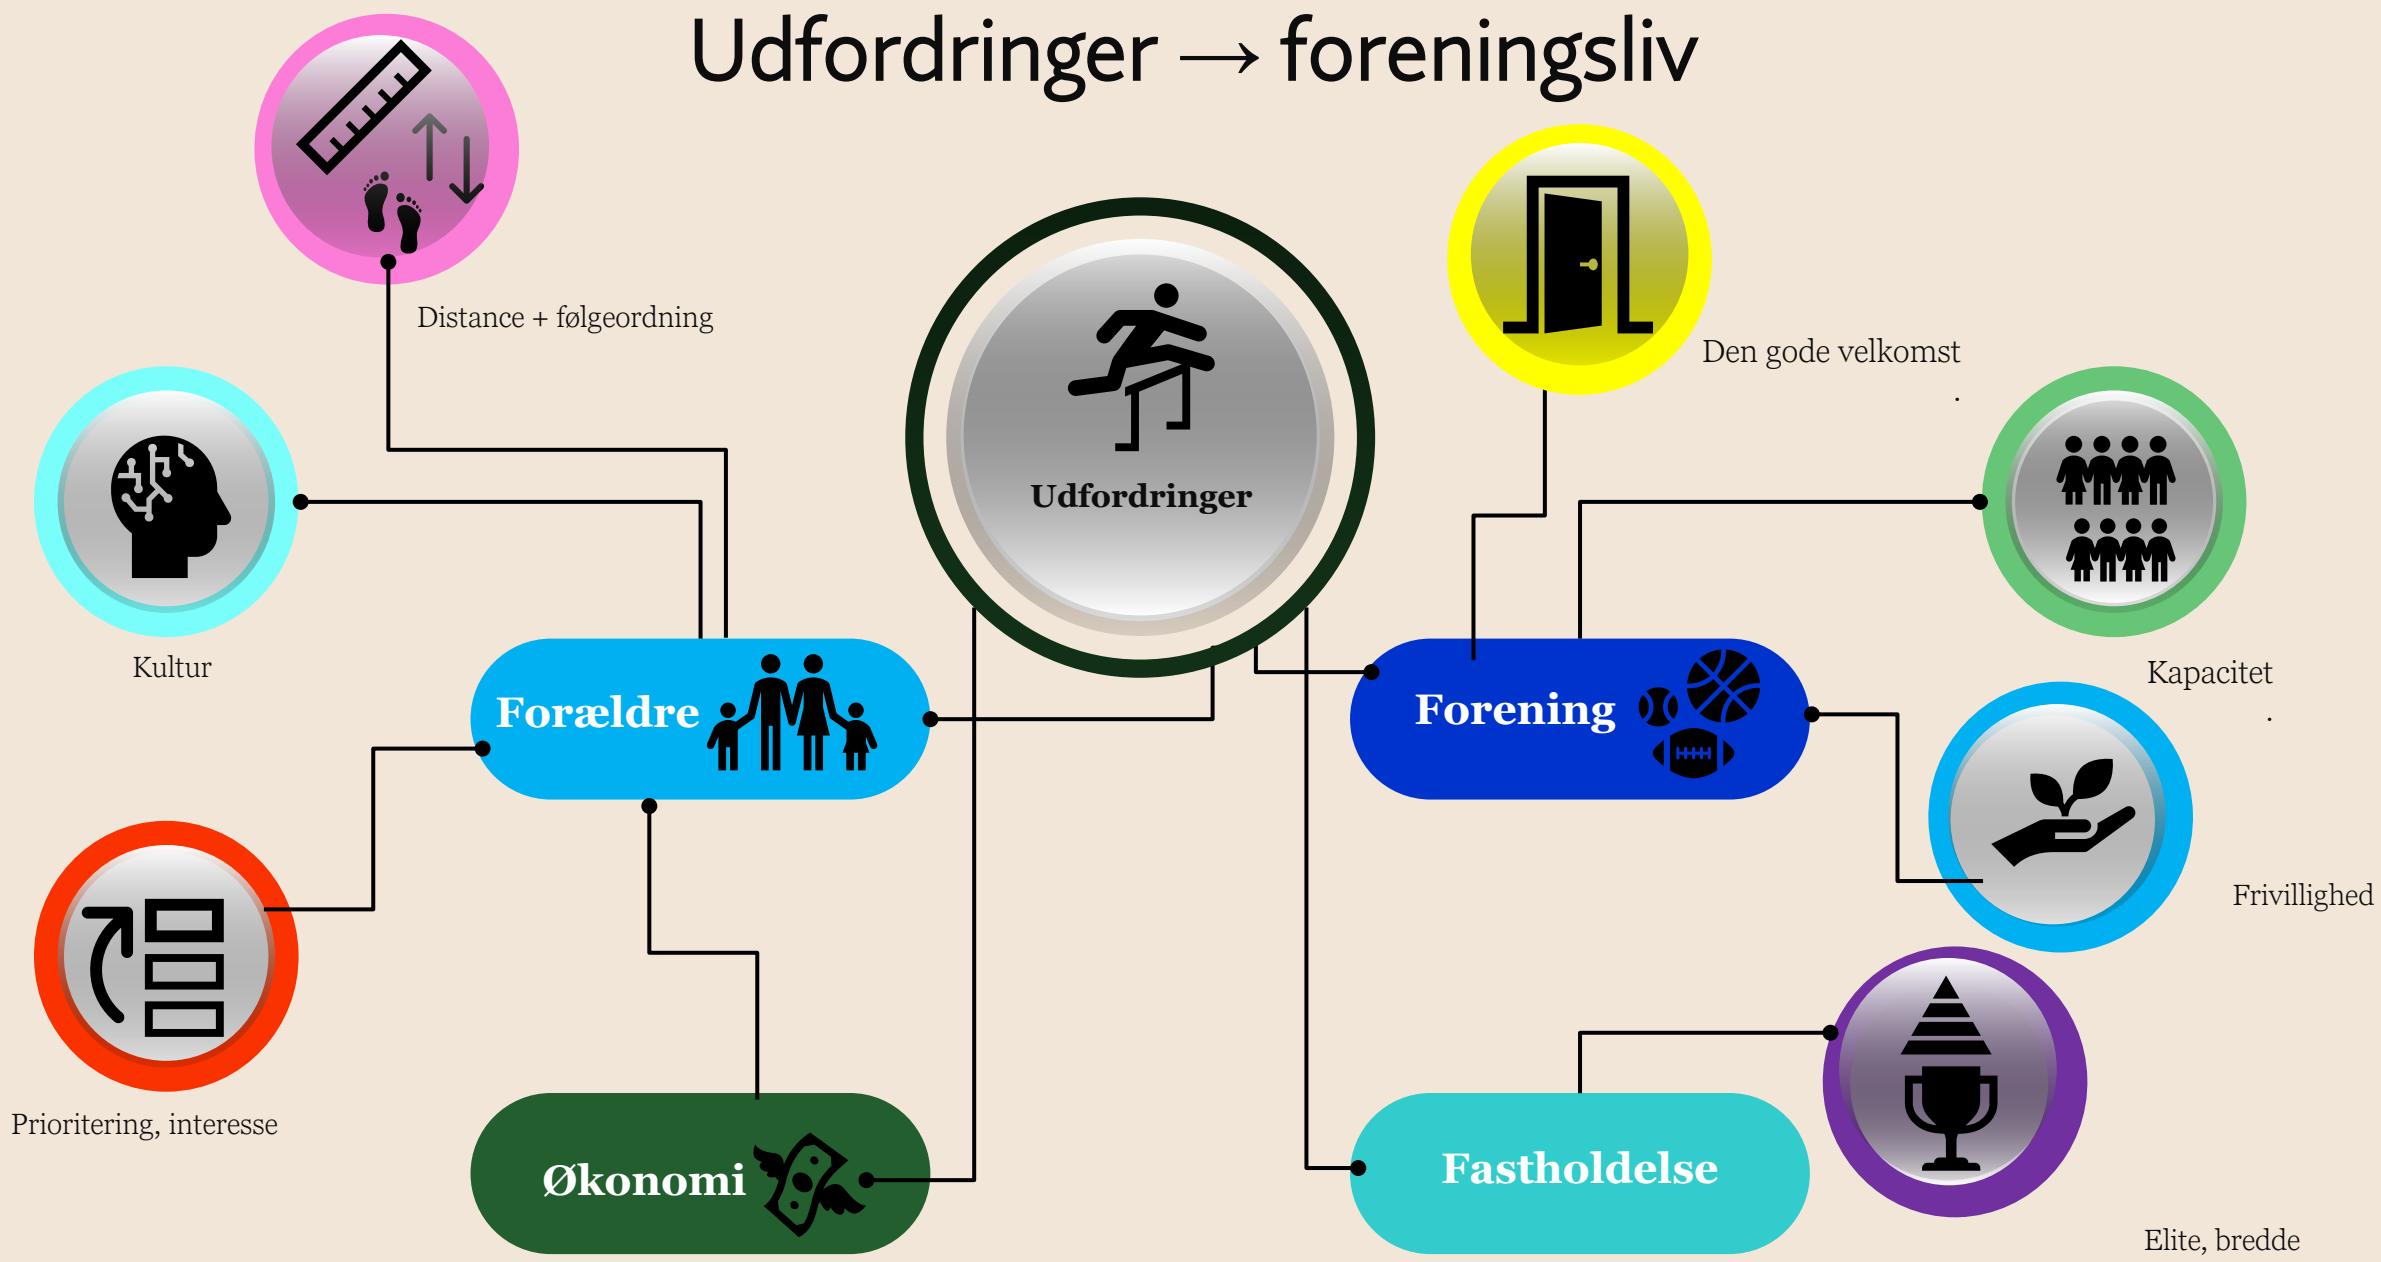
Udfordringer → foreningsliv

Distance + følgeordning

Udfordringer

Den gode velkomst

Kultur

Kapacitet

Forældre

Forening

Frivillighed

Prioritering, interesse

Økonomi

Fastholdelse

Elite, bredde